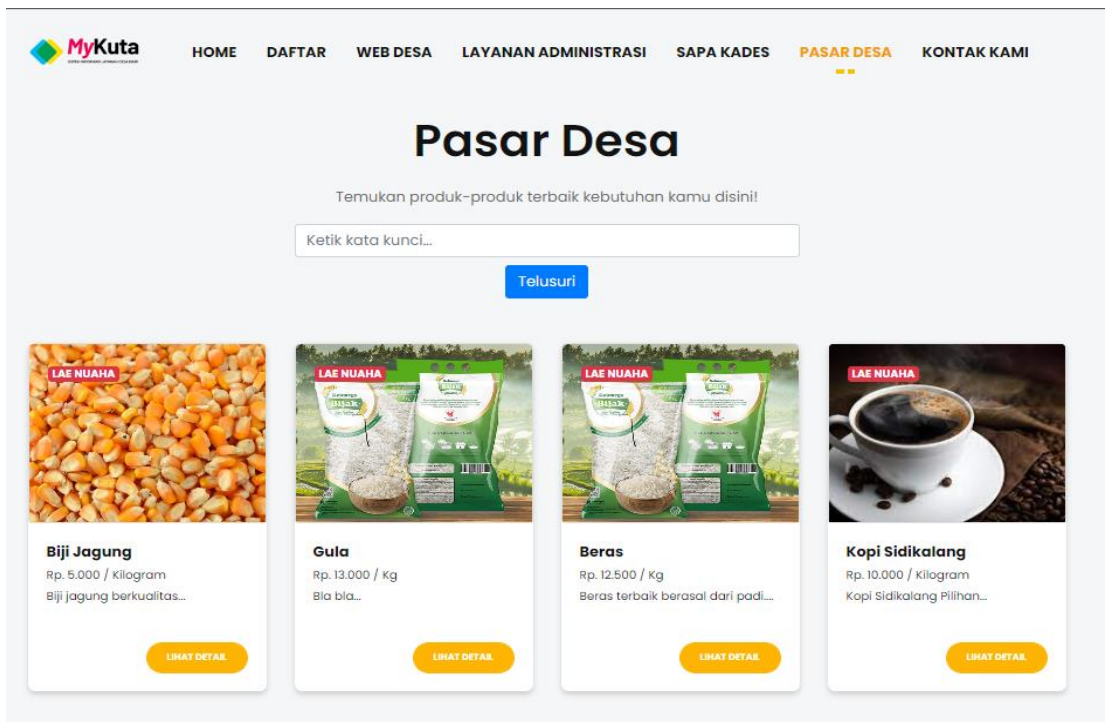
MyKuta

HOME DAFTAR WEB DESA LAYANAN ADMINISTRASI SAPA KADES PASAR DESA KONTAK KAMI

Pasar Desa

Temukan produk-produk terbaik kebutuhan kamu disini!

Ketik kata kunci...

Telusuri

LAE NUAHA

Biji Jagung

Rp. 5.000 / Kilogram

Biji jagung berkualitas...

LIHAT DETAIL

LAE NUAHA

Gula

Rp. 13.000 / Kg

Bla bla...

LIHAT DETAIL

LAE NUAHA

Beras

Rp. 12.500 / Kg

Beras terbaik berasal dari padi....

LIHAT DETAIL

LAE NUAHA

Kopi Sidikalang

Rp. 10.000 / Kilogram

Kopi Sidikalang Pilihan...

LIHAT DETAIL